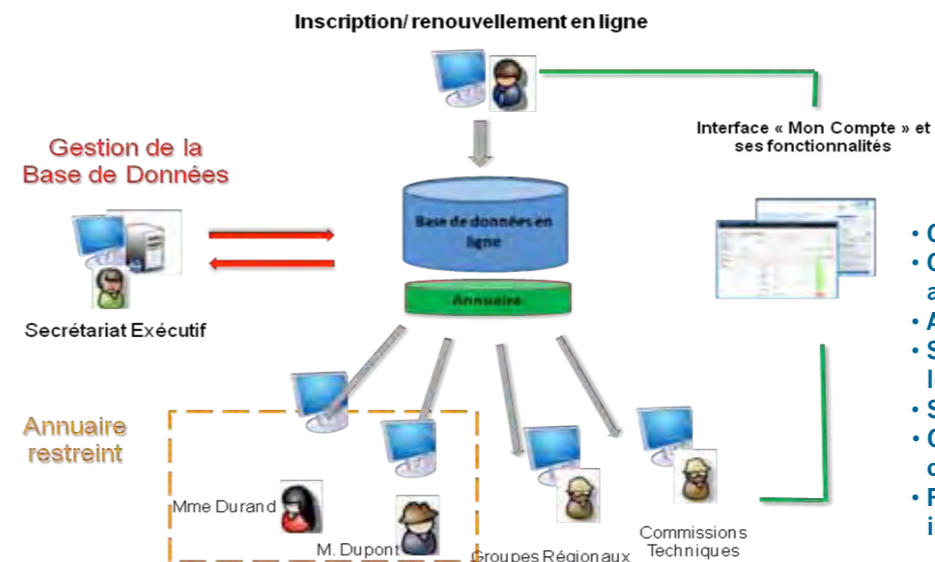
Inscription/ renouvellement en ligne

Gestion de la Base de Données

Interface « Mon Compte » et ses fonctionnalités

Base de données en ligne

Annuaire

Secrétariat Exécutif

• C
• C
a
• A
• S
l
• S
• C
c
• F
i

Annuaire restreint

Mme Durand

M. Dupont

Groupes Régionaux

Commissions Techniques